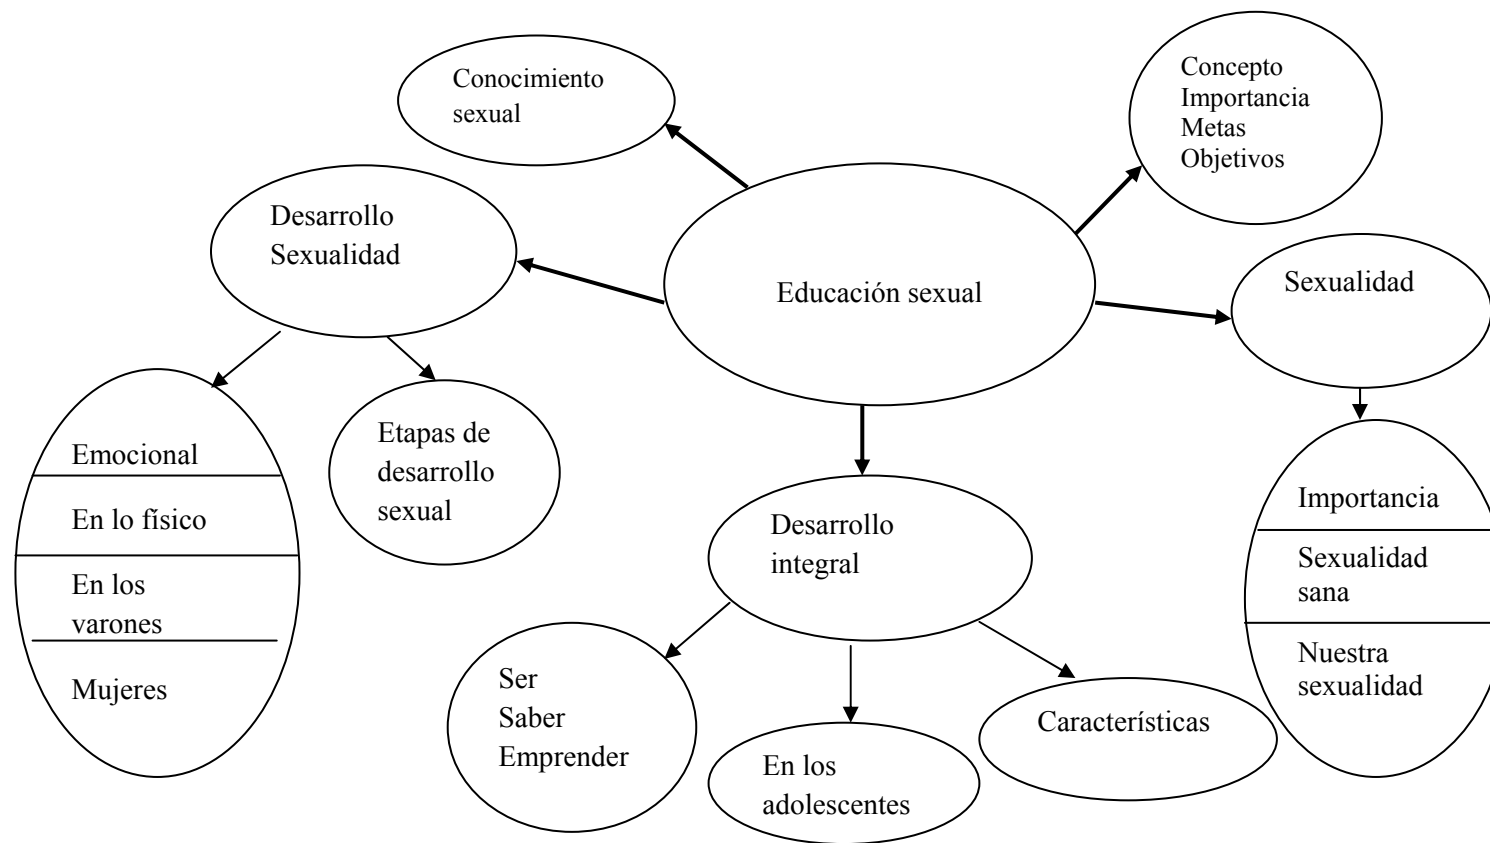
Educación sexual

Conocimiento sexual

Concepto
Importancia
Metas
Objetivos

Desarrollo Sexualidad

Sexualidad

Emocional
En lo físico
En los varones
Mujeres

Etapas de desarrollo sexual

Desarrollo integral

Importancia
Sexualidad sana
Nuestra sexualidad

Ser
Saber
Emprender

En los adolescentes

Características